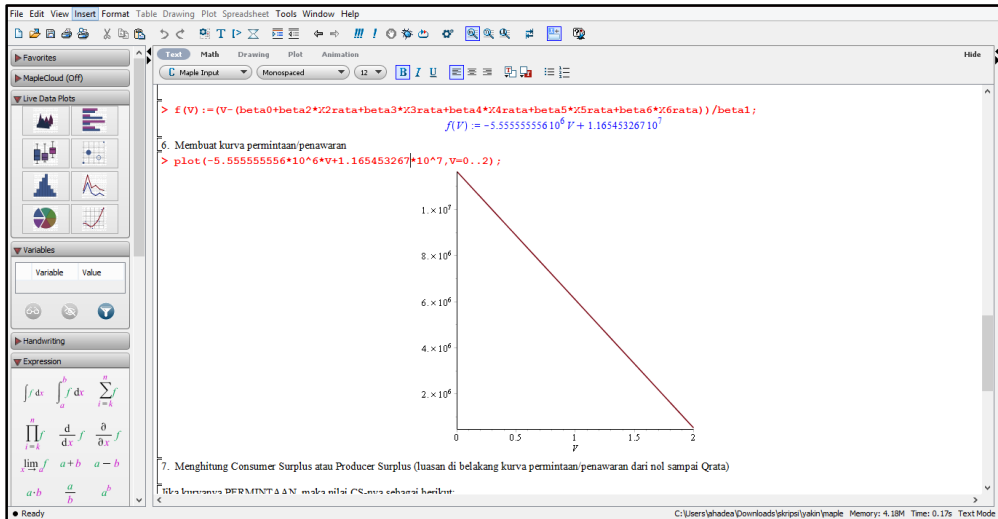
File Edit View Insert Format Table Drawing Plot Spreadsheet Tools Window Help

Favorites
MapleCloud (Off)
Live Data Plots
Variables
Variable Value
Handwriting
Expression

$\int f\,dx$ $\int_a^b f\,dx$ $\sum_{i=k}^{n} f$
$\prod_{i=k}^{n} f$ $\frac{d}{dx}f$ $\frac{\partial}{\partial x}f$
$\lim_{x\to a} f$ $a+b$ $a-b$
$a\cdot b$ $\frac{a}{b}$ $a^b$

Text Math Drawing Plot Animation Hide
C Maple Input Monospaced 12 B I U

> f(V):=(V-(beta0+beta2*X2rata+beta3*X3rata+beta4*X4rata+beta5*X5rata+beta6*X6rata))/beta1;

$f(V) := -5.55555555610^{6}\,V + 1.16545326710^{7}$

6. Membuat kurva permintaan/penawaran

> plot(-5.555555556*10^6*V+1.165453267*10^7,V=0..2);

$1.\times10^{7}$
$8.\times10^{6}$
$6.\times10^{6}$
$4.\times10^{6}$
$2.\times10^{6}$
0 0.5 1 1.5 2
V

7. Menghitung Consumer Surplus atau Producer Surplus (luasan di belakang kurva permintaan/penawaran dari nol sampai Qrata)

Jika kurvanya PERMINTAAN, maka nilai CS-nya sebagai berikut:

Ready
C:\Users\ahadea\Downloads\skripsi\yakin\maple Memory: 4.18M Time: 0.17s Text Mode